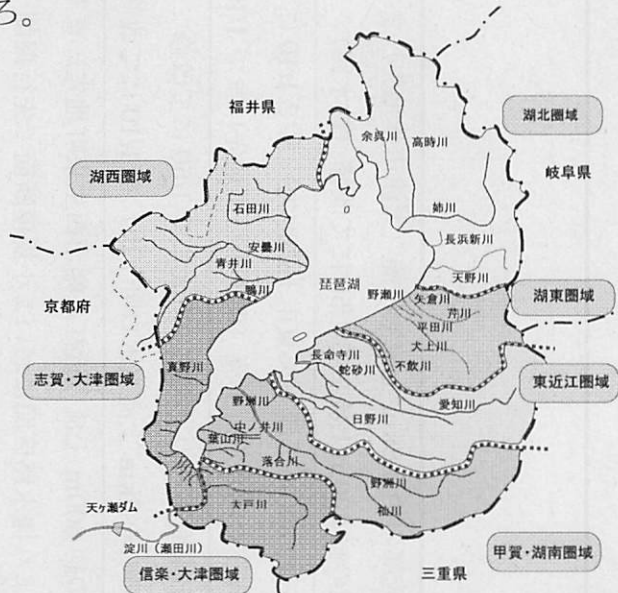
る。

福井県

湖北圏域

岐阜県

湖西圏域

余呉川

高時川

石田川

姉川

長浜新川

安曇川

青井川

天野川

鴨川

琵琶湖

野瀬川

京都府

矢倉川

湖東圏域

芹川

平田川

真野川

犬上川

志賀・大津圏域

長命寺川

不飲川

蛇砂川

東近江圏域

野洲川

愛知川

中ノ井川

日野川

葉山川

落合川

野洲川

天ヶ瀬ダム

大戸川

杣川

淀川（瀬田川）

信楽・大津圏域

三重県

甲賀・湖南圏域